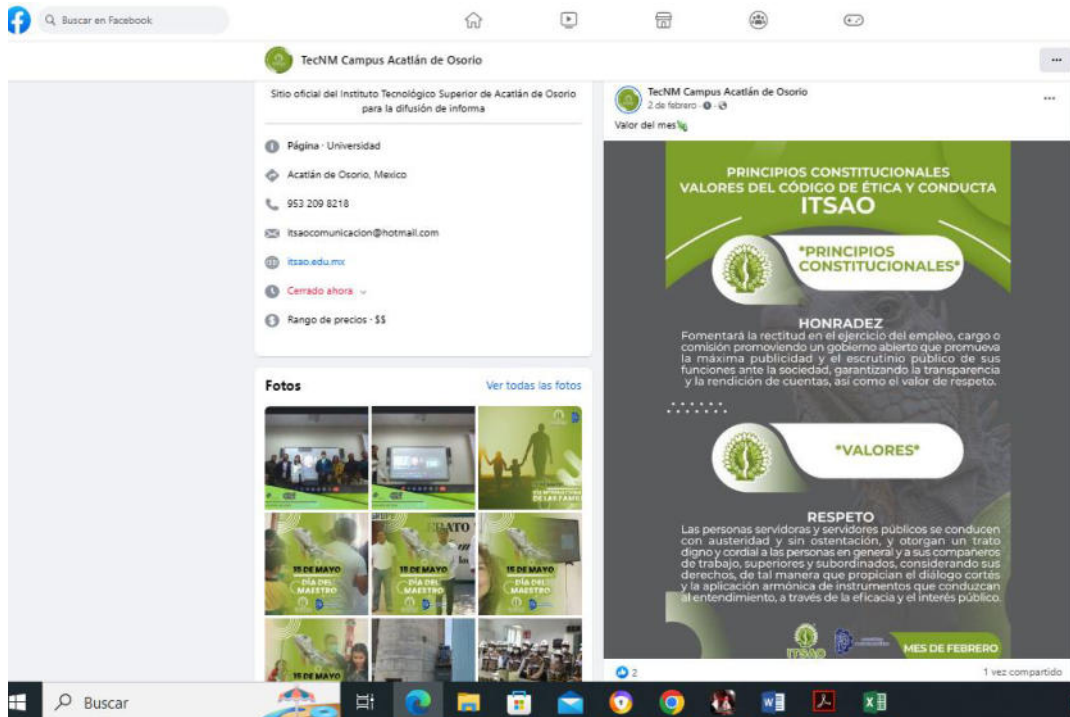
Buscar en Facebook

TecNM Campus Acatlán de Osorio

...

Sitio oficial del Instituto Tecnológico Superior de Acatlán de Osorio para la difusión de informa

Página · Universidad

Acatlán de Osorio, Mexico

953 209 8218

itsaocomunicacion@hotmail.com

itsao.edu.mx

Cerrado ahora

Rango de precios · $$

Fotos

Ver todas las fotos

15 DE MAYO DÍA DEL MAESTRO

15 DE MAYO DÍA DEL MAESTRO

15 DE MAYO DÍA DEL MAESTRO

15 DE MAYO

TecNM Campus Acatlán de Osorio
2 de febrero ·

...

Valor del mes

PRINCIPIOS CONSTITUCIONALES
VALORES DEL CÓDIGO DE ÉTICA Y CONDUCTA
ITSAO

*PRINCIPIOS CONSTITUCIONALES*

HONRADEZ
Fomentará la rectitud en el ejercicio del empleo, cargo o comisión promoviendo un gobierno abierto que promueva la máxima publicidad y el escrutinio público de sus funciones ante la sociedad, garantizando la transparencia y la rendición de cuentas, así como el valor de respeto.

*VALORES*

RESPETO
Las personas servidoras y servidores públicos se conducen con austeridad y sin ostentación, y otorgan un trato digno y cordial a las personas en general y a sus compañeros de trabajo, superiores y subordinados, considerando sus derechos, de tal manera que propician el diálogo cortés y la aplicación armónica de instrumentos que conduzcan al entendimiento, a través de la eficacia y el interés público.

ITSAO

MES DE FEBRERO

2

1 vez compartido

Buscar